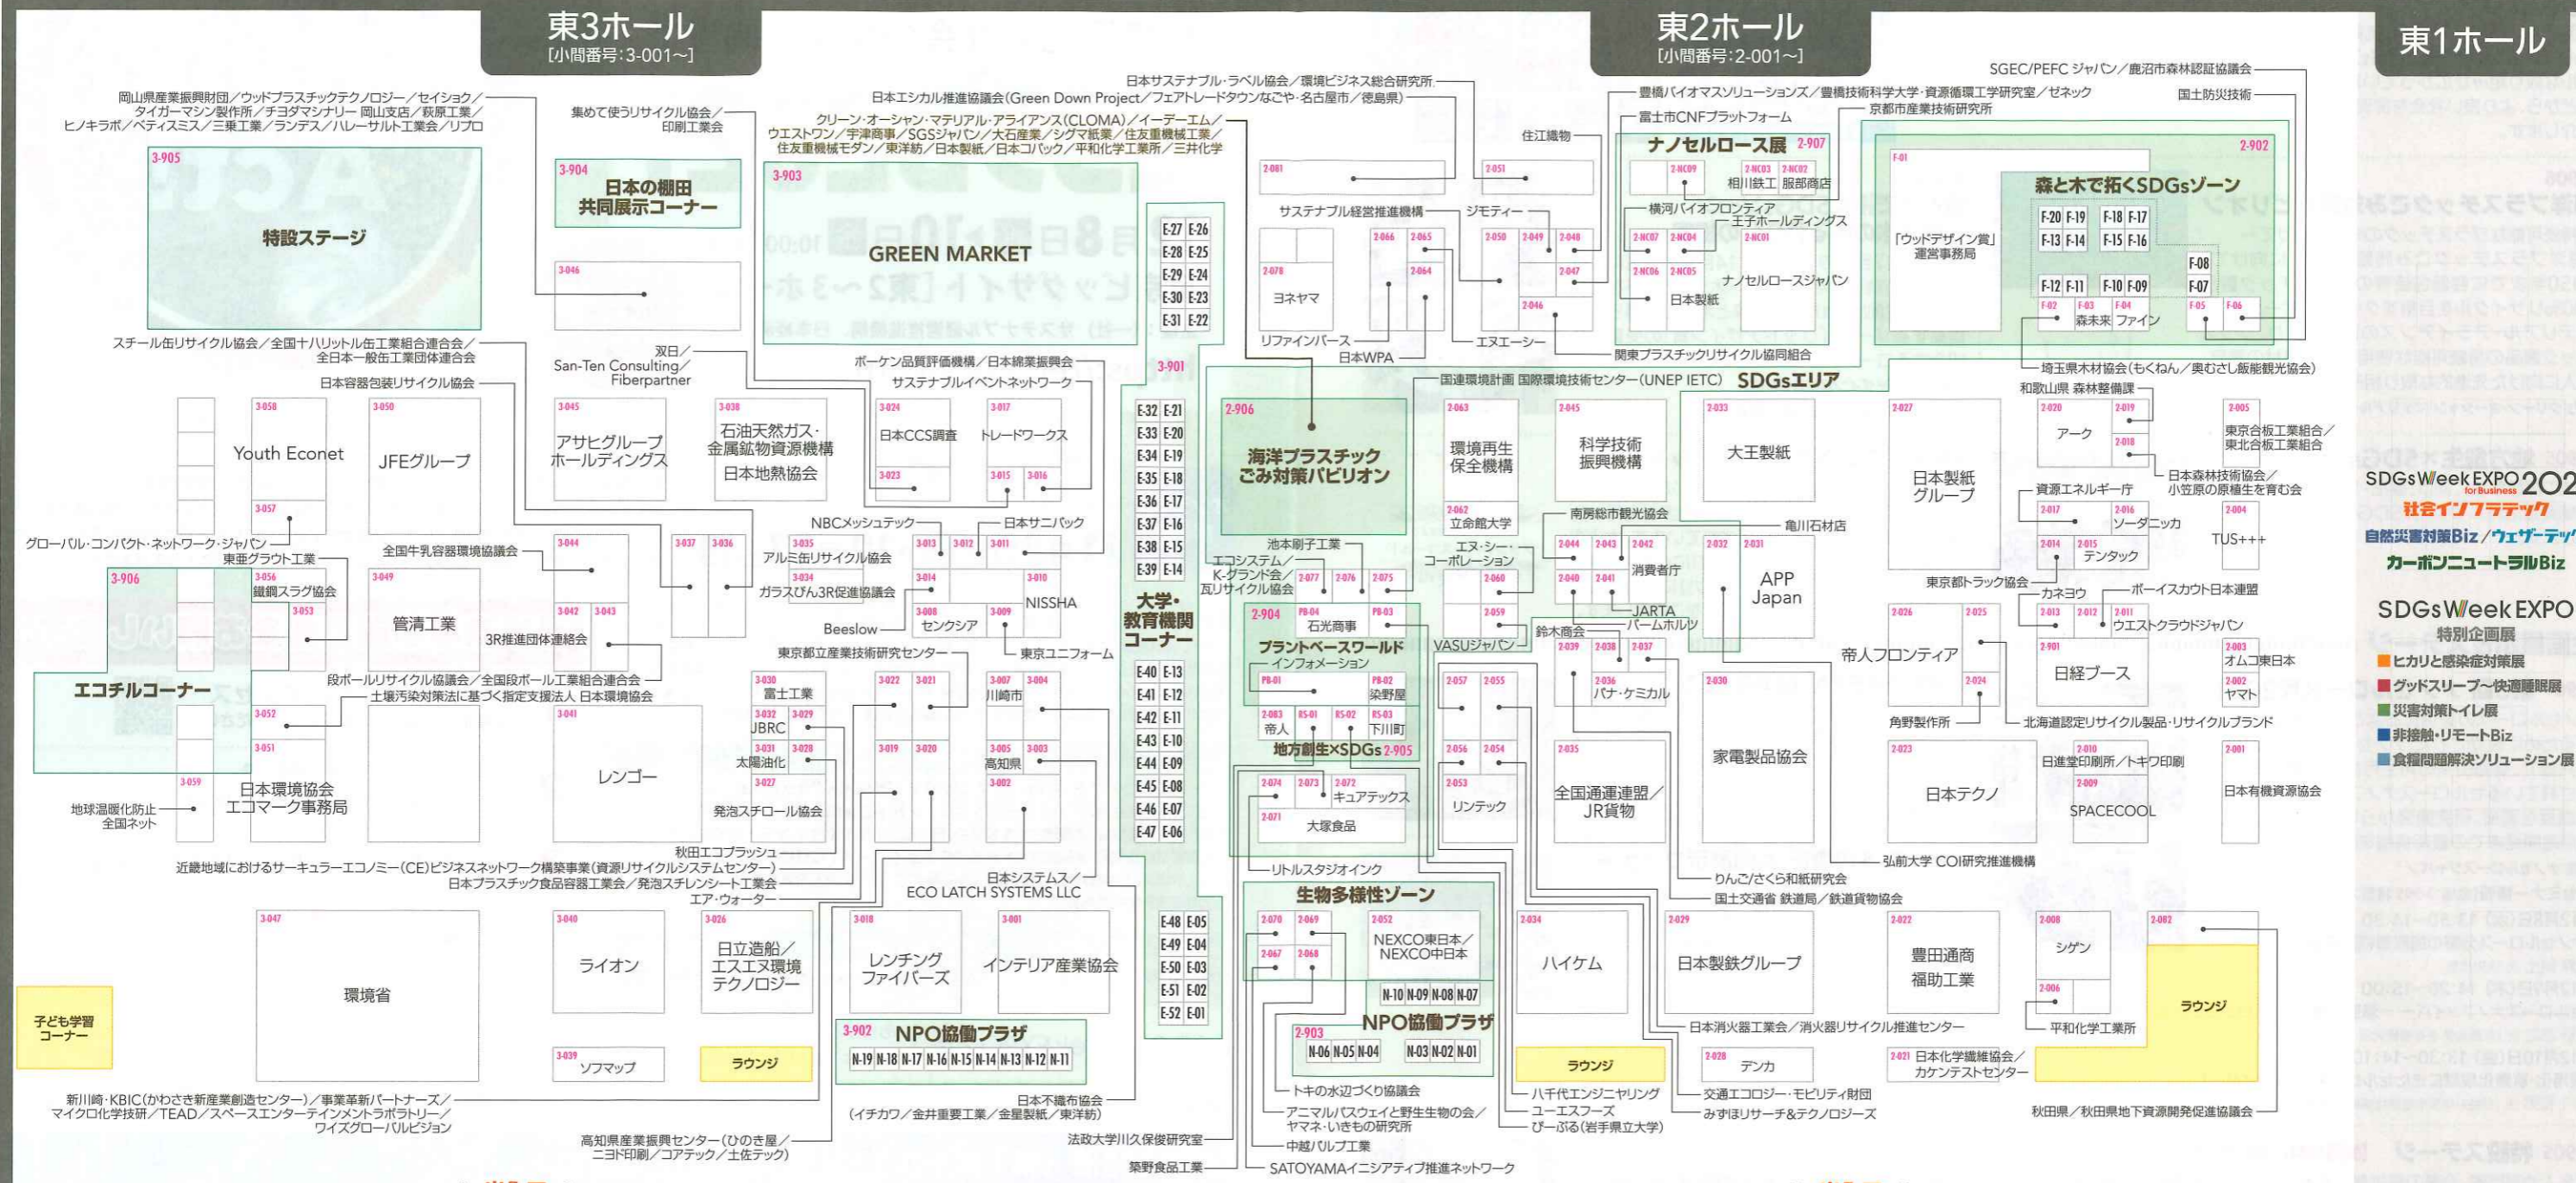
東3ホール
[小間番号:3-001〜]

東2ホール
[小間番号:2-001〜]

東1ホール

岡山県産業振興財団／ウッドプラスチックテクノロジー／セイショク／タイガーマシン製作所／チヨダマシナリー 岡山支店／萩原工業／ヒノキラボ／ペティスミス／三乗工業／ランデス／ハレーサルト工業会／リプロ

3-905
特設ステージ

集めて使うリサイクル協会／印刷工業会

3-904
日本の棚田共同展示コーナー

3-046

日本エシカル推進協議会(Green Down Project／フェアトレードタウンなごや・名古屋市／徳島県)

クリーン・オーシャン・マテリアル・アライアンス(CLOMA)／イーデーエム／ウエストワン／宇津商事／SGSジャパン／大石産業／シグマ紙業／住友重機械工業／住友重機械モダン／東洋紡／日本製紙／日本コパック／平和化学工業所／三井化学

3-903
GREEN MARKET

日本サステナブル・ラベル協会／環境ビジネス総合研究所

E-27 E-26
E-28 E-25
E-29 E-24
E-30 E-23
E-31 E-22

3-901

E-32 E-21
E-33 E-20
E-34 E-19
E-35 E-18
E-36 E-17
E-37 E-16
E-38 E-15
E-39 E-14

大学・教育機関コーナー

E-40 E-13
E-41 E-12
E-42 E-11
E-43 E-10
E-44 E-09
E-45 E-08
E-46 E-07
E-47 E-06

E-48 E-05
E-49 E-04
E-50 E-03
E-51 E-02
E-52 E-01

スチール缶リサイクル協会／全国ナハリットル缶工業組合連合会／全日本一般缶工業団体連合会

日本容器包装リサイクル協会

双日／San-Ten Consulting／Fiberpartner

ボーケン品質評価機構／日本綿業振興会

サステナブルイベントネットワーク

3-058
Youth Econet
3-057

3-050
JFEグループ

3-045
アサヒグループホールディングス

3-038
石油天然ガス・金属鉱物資源機構
日本地熱協会

3-024
日本CCS調査
3-023

3-017
トレードワークス
3-015 3-016

グローバル・コンパクト・ネットワーク・ジャパン
東亜グラウト工業

全国牛乳容器環境協議会

NBCメッシュテック

日本サニパック

3-906
3-056
鐵鋼スラグ協会
3-053

3-049
管清工業

3-044
3-042 3-043
3R推進団体連絡会

3-037 3-036

3-035
アルミ缶リサイクル協会
3-034
ガラスびん3R促進協議会

3-013 3-012 3-011
3-014
3-008
センクシア
3-009
3-010
NISSHA

Beeslow

東京都立産業技術研究センター

東京ユニフォーム

エコチルコーナー

段ボールリサイクル協議会／全国段ボール工業組合連合会
土壌汚染対策法に基づく指定支援法人 日本環境協会

3-052
3-051
3-059
日本環境協会
エコマーク事務局

地球温暖化防止全国ネット

3-041
レンゴー

3-030
富士工業
3-032 3-029
JBRC
3-031 3-028
太陽油化
3-027
発泡スチロール協会

3-022 3-021
3-019 3-020

3-007 3-004
川崎市
3-005 3-003
高知県
3-002

秋田エコプラッシュ

近畿地域におけるサーキュラーエコノミー(CE)ビジネスネットワーク構築事業(資源リサイクルシステムセンター)

日本プラスチック食品容器工業会／発泡スチレンシート工業会

エア・ウォーター

日本システムズ／ECO LATCH SYSTEMS LLC

3-047
環境省

3-040
ライオン

3-026
日立造船／エスエヌ環境テクノロジー

3-018
レンチング ファイバーズ

3-001
インテリア産業協会

子ども学習コーナー

3-039
ソフマップ

ラウンジ

3-902
NPO協働プラザ
N-19 N-18 N-17 N-16 N-15 N-14 N-13 N-12 N-11

新川崎・KBIC(かわさき新産業創造センター)／事業革新パートナーズ／マイクロ化学技研／TEAD／スペースエンターテインメントラボラトリー／ワイズグローバルビジョン

日本不織布協会
(イチカワ／金井重要工業／金星製紙／東洋紡)

高知県産業振興センター(ひのき屋／ニヨド印刷／コアテック／土佐テック)

法政大学川久保俊研究室

築野食品工業

住江織物

2-081

2-051

サステナブル経営推進機構

ジモティー

2-078
ヨネヤマ

2-066 2-065
2-064

2-050 2-049 2-048
2-047
2-046

リファインバース

日本WPA

エヌエーシー

2-906
海洋プラスチックごみ対策パビリオン

国連環境計画 国際環境技術センター(UNEP IETC)

SDGsエリア

2-063
環境再生保全機構
2-062
立命館大学

2-045
科学技術振興機構

南房総市観光協会

池本刷子工業

エコシステム／K-グランド会／瓦リサイクル協会

2-077 2-076 2-075

エヌ・シー・コーポレーション

2-060
2-059

VASUジャパン

2-904
PB-04
石光商事
PB-03
プラントベースワールド
インフォメーション
PB-01
PB-02
染野屋
2-083
帝人
RS-01 RS-02 RS-03
下川町

地方創生×SDGs 2-905

2-074 2-073 2-072
キュアテックス
2-071
大塚食品

2-057 2-055
2-056 2-054
2-053
リンテック

鈴木商会

2-044 2-043 2-042
消費者庁
2-040 2-041
JARTA
バームホルツ
2-039 2-038 2-037
2-036
パナ・ケミカル

2-035
全国通運連盟／JR貨物

リトルスタジオインク

生物多様性ゾーン
2-070 2-069
2-067 2-068

2-052
NEXCO東日本／NEXCO中日本
N-10 N-09 N-08 N-07

2-903
NPO協働プラザ
N-06 N-05 N-04
N-03 N-02 N-01

トキの水辺づくり協議会
アニマルパスウェイと野生生物の会／ヤマネ・いきもの研究所
中越パルプ工業
SATOYAMAイニシアティブ推進ネットワーク

2-034
ハイケム

ラウンジ

八千代エンジニヤリング
ユーエスフーズ
ぴーぷる(岩手県立大学)

豊橋バイオマスソリューションズ／豊橋技術科学大学・資源循環工学研究室／ゼネック

富士市CNFプラットフォーム

ナノセルロース展 2-907
2-NC09
2-NC03 2-NC02
相川鉄工 服部商店

横河バイオフロンティア
王子ホールディングス
2-NC07 2-NC04 2-NC01
2-NC06 2-NC05
ナノセルロースジャパン
日本製紙

関東プラスチックリサイクル協同組合

2-033
大王製紙

亀川石材店

2-032 2-031
APP Japan

2-030
家電製品協会

りんご/さくら和紙研究会

国土交通省 鉄道局／鉄道貨物協会

2-029
日本製鉄グループ

日本消火器工業会／消火器リサイクル推進センター

2-028
デンカ

交通エコロジー・モビリティ財団

みずほリサーチ&テクノロジーズ

SGEC/PEFC ジャパン／鹿沼市森林認証協議会

京都市産業技術研究所

国土防災技術

2-902
F-01
「ウッドデザイン賞」運営事務局

森と木で拓くSDGsゾーン
F-20 F-19 F-18 F-17
F-13 F-14 F-15 F-16
F-08
F-12 F-11 F-10 F-09
F-07
F-02 F-03 F-04
森未来 ファイン
F-05 F-06

埼玉県木材協会(もくねん／奥むさし飯能観光協会)

和歌山県 森林整備課

2-027
日本製紙グループ

2-020 2-019
アーク
2-018

2-005
東京合板工業組合／東北合板工業組合

日本森林技術協会／小笠原の原植生を育む会

資源エネルギー庁

2-017 2-016
ソーダニッカ
2-014 2-015
テンタック

2-004
TUS+++

東京都トラック協会

カネヨウ

ボーイスカウト日本連盟

2-026 2-025
帝人フロンティア
2-024

2-013 2-012 2-011
ウエストクラウドジャパン
2-901
日経ブース

2-003
オムコ東日本
2-002
ヤマト

角野製作所

北海道認定リサイクル製品・リサイクルブランド

2-023
日本テクノ

2-010
日進堂印刷所／トキワ印刷
2-009
SPACECOOL

2-001
日本有機資源協会

弘前大学 COI研究推進機構

2-022
豊田通商
福助工業

2-008
シゲン
2-006

2-082
ラウンジ

平和化学工業所

2-021 日本化学繊維協会／カケンテストセンター

秋田県／秋田県地下資源開発促進協議会

SDGs Week EXPO 202
for Business
社会インフラテック
自然災害対策Biz／ウェザーテッ
カーボンニュートラルBiz

SDGs Week EXPO
特別企画展
ヒカリと感染症対策展
グッドスリープ〜快適睡眠展
災害対策トイレ展
非接触・リモートBiz
食糧問題解決ソリューション展